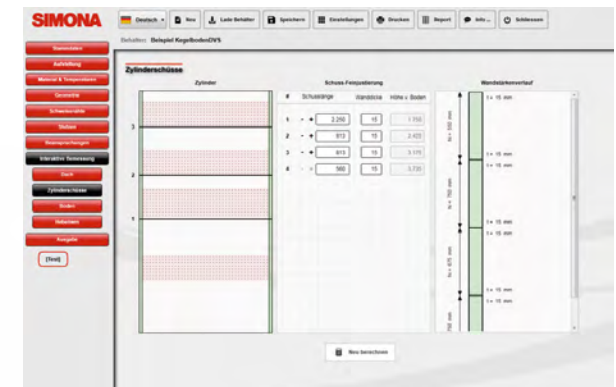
SIMONA

Deutsch | Neu | Lade Behälter | Speichern | Einstellungen | Drucken | Report | Info | Schliessen

Behälter: Beispiel KegelbodenDVS

Stammdaten
Aufstellung
Material & Temperaturen
Geometrie
Schweissfaktor
Stutzen
Beanspruchungen
Interaktive Bemessung
Dach
Zylinderschüsse
Boden
Halterungen
Ausgabe
[Test]

Zylinderschüsse

Zylinder

Schuss-Feinjustierung

| # | | Schusslänge | Wanddicke | Höhe ü. Boden |
|---|---|---|---|---|
| 1 | | 2.250 | 15 | 1.750 |
| 2 | | 813 | 15 | 2.425 |
| 3 | | 813 | 15 | 3.175 |
| 4 | | 580 | 15 | 3.730 |

Wandstärkenverlauf

t = 15 mm
t = 15 mm
t = 15 mm
t = 15 mm
t = 15 mm
t = 15 mm
t = 15 mm

Neu berechnen